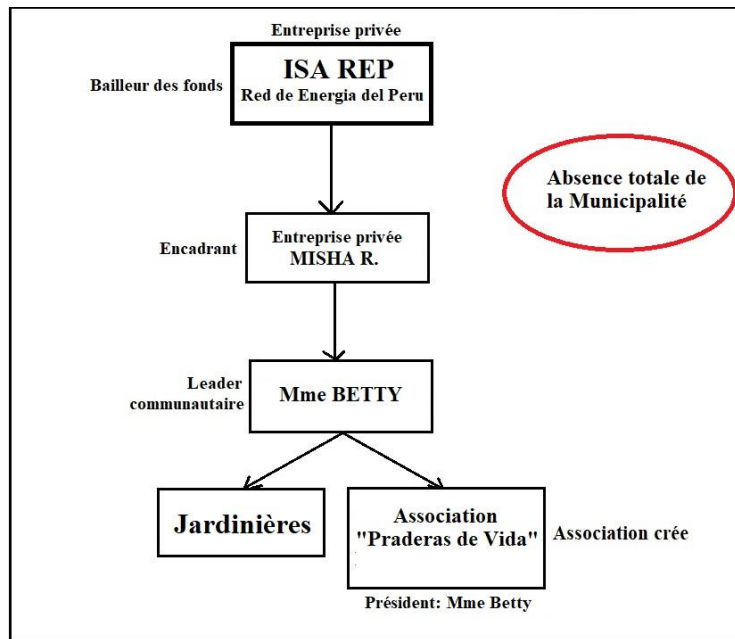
Entreprise privée

Bailleur des fonds

ISA REP
Red de Energia del Peru

Absence totale de la Municipalité

Encadrant

Entreprise privée
MISHA R.

Leader communautaire

Mme BETTY

Jardinières

Association
"Praderas de Vida"

Association crée

Président: Mme Betty